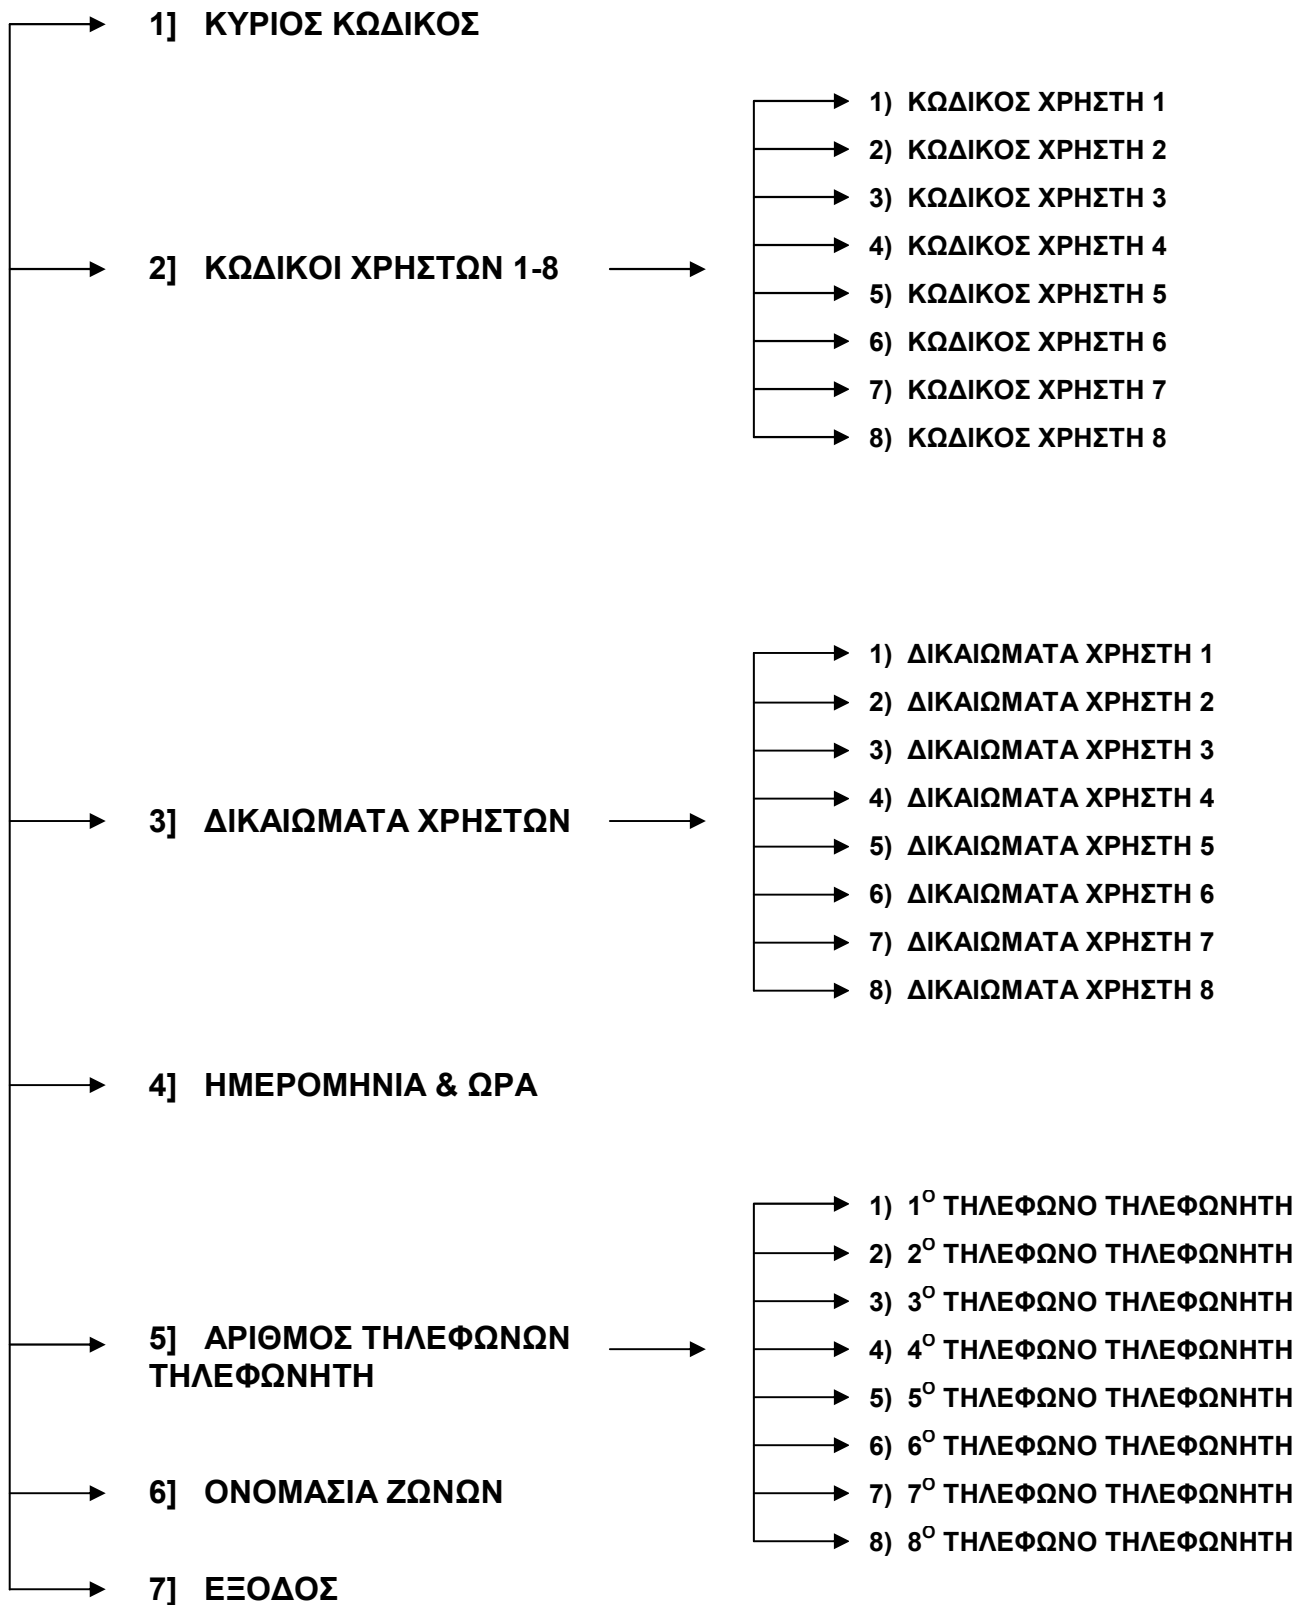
1] ΚΥΡΙΟΣ ΚΩΔΙΚΟΣ

2] ΚΩΔΙΚΟΙ ΧΡΗΣΤΩΝ 1-8

1) ΚΩΔΙΚΟΣ ΧΡΗΣΤΗ 1
2) ΚΩΔΙΚΟΣ ΧΡΗΣΤΗ 2
3) ΚΩΔΙΚΟΣ ΧΡΗΣΤΗ 3
4) ΚΩΔΙΚΟΣ ΧΡΗΣΤΗ 4
5) ΚΩΔΙΚΟΣ ΧΡΗΣΤΗ 5
6) ΚΩΔΙΚΟΣ ΧΡΗΣΤΗ 6
7) ΚΩΔΙΚΟΣ ΧΡΗΣΤΗ 7
8) ΚΩΔΙΚΟΣ ΧΡΗΣΤΗ 8

3] ΔΙΚΑΙΩΜΑΤΑ ΧΡΗΣΤΩΝ

1) ΔΙΚΑΙΩΜΑΤΑ ΧΡΗΣΤΗ 1
2) ΔΙΚΑΙΩΜΑΤΑ ΧΡΗΣΤΗ 2
3) ΔΙΚΑΙΩΜΑΤΑ ΧΡΗΣΤΗ 3
4) ΔΙΚΑΙΩΜΑΤΑ ΧΡΗΣΤΗ 4
5) ΔΙΚΑΙΩΜΑΤΑ ΧΡΗΣΤΗ 5
6) ΔΙΚΑΙΩΜΑΤΑ ΧΡΗΣΤΗ 6
7) ΔΙΚΑΙΩΜΑΤΑ ΧΡΗΣΤΗ 7
8) ΔΙΚΑΙΩΜΑΤΑ ΧΡΗΣΤΗ 8

4] ΗΜΕΡΟΜΗΝΙΑ & ΩΡΑ

5] ΑΡΙΘΜΟΣ ΤΗΛΕΦΩΝΩΝ ΤΗΛΕΦΩΝΗΤΗ

1) $1^{Ο}$ ΤΗΛΕΦΩΝΟ ΤΗΛΕΦΩΝΗΤΗ
2) $2^{Ο}$ ΤΗΛΕΦΩΝΟ ΤΗΛΕΦΩΝΗΤΗ
3) $3^{Ο}$ ΤΗΛΕΦΩΝΟ ΤΗΛΕΦΩΝΗΤΗ
4) $4^{Ο}$ ΤΗΛΕΦΩΝΟ ΤΗΛΕΦΩΝΗΤΗ
5) $5^{Ο}$ ΤΗΛΕΦΩΝΟ ΤΗΛΕΦΩΝΗΤΗ
6) $6^{Ο}$ ΤΗΛΕΦΩΝΟ ΤΗΛΕΦΩΝΗΤΗ
7) $7^{Ο}$ ΤΗΛΕΦΩΝΟ ΤΗΛΕΦΩΝΗΤΗ
8) $8^{Ο}$ ΤΗΛΕΦΩΝΟ ΤΗΛΕΦΩΝΗΤΗ

6] ΟΝΟΜΑΣΙΑ ΖΩΝΩΝ

7] ΕΞΟΔΟΣ